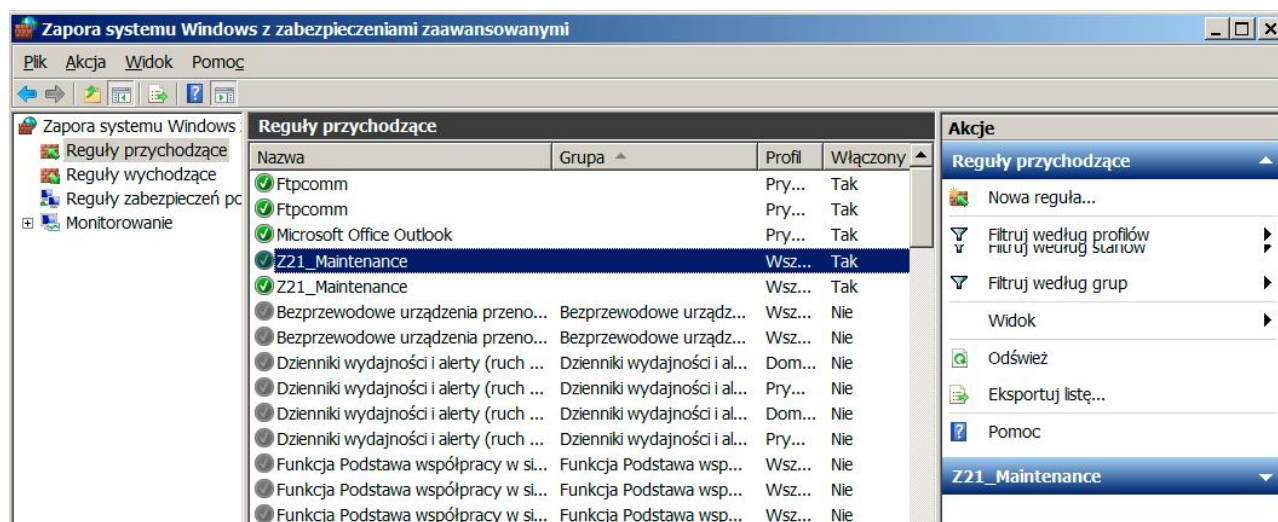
Zapora systemu Windows z zabezpieczeniami zaawansowanymi

Plik Akcja Widok Pomoc

Zapora systemu Windows
Reguły przychodzące
Reguły wychodzące
Reguły zabezpieczeń pc
Monitorowanie

Reguły przychodzące

| Nazwa | Grupa | Profil | Włączony |
|---|---|---|---|
| Ftpcomm | | Pry... | Tak |
| Ftpcomm | | Pry... | Tak |
| Microsoft Office Outlook | | Pry... | Tak |
| Z21_Maintenance | | Wsz... | Tak |
| Z21_Maintenance | | Wsz... | Tak |
| Bezprzewodowe urządzenia przeno... | Bezprzewodowe urządz... | Wsz... | Nie |
| Bezprzewodowe urządzenia przeno... | Bezprzewodowe urządz... | Wsz... | Nie |
| Dzienniki wydajności i alerty (ruch ... | Dzienniki wydajności i al... | Dom... | Nie |
| Dzienniki wydajności i alerty (ruch ... | Dzienniki wydajności i al... | Pry... | Nie |
| Dzienniki wydajności i alerty (ruch ... | Dzienniki wydajności i al... | Dom... | Nie |
| Dzienniki wydajności i alerty (ruch ... | Dzienniki wydajności i al... | Pry... | Nie |
| Funkcja Podstawa współpracy w si... | Funkcja Podstawa wsp... | Wsz... | Nie |
| Funkcja Podstawa współpracy w si... | Funkcja Podstawa wsp... | Wsz... | Nie |
| Funkcja Podstawa współpracy w si... | Funkcja Podstawa wsp... | Wsz... | Nie |

Akcje
Reguły przychodzące
Nowa reguła...
Filtruj według profilów
Filtruj według stanów
Filtruj według grup
Widok
Odśwież
Eksportuj listę...
Pomoc
Z21_Maintenance